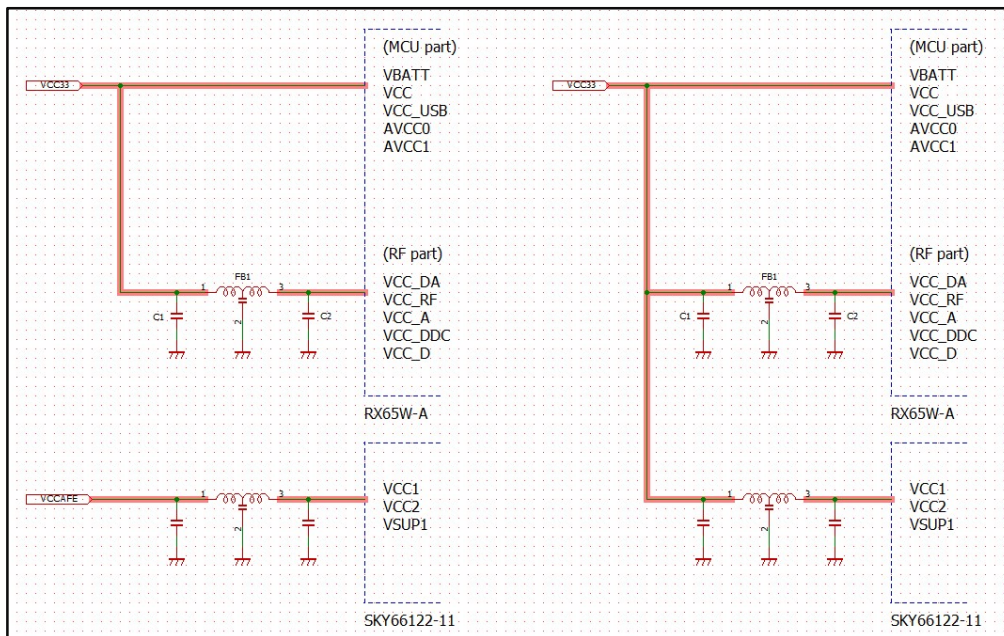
VCC33

(MCU part)
VBATT
VCC
VCC_USB
AVCC0
AVCC1

FB1
1
3
2
C1
C2

(RF part)
VCC_DA
VCC_RF
VCC_A
VCC_DDC
VCC_D

RX65W-A

VCCAFE
1
3
2

VCC1
VCC2
VSUP1

SKY66122-11

VCC33

(MCU part)
VBATT
VCC
VCC_USB
AVCC0
AVCC1

FB1
1
3
2
C1
C2

(RF part)
VCC_DA
VCC_RF
VCC_A
VCC_DDC
VCC_D

RX65W-A

1
3
2

VCC1
VCC2
VSUP1

SKY66122-11